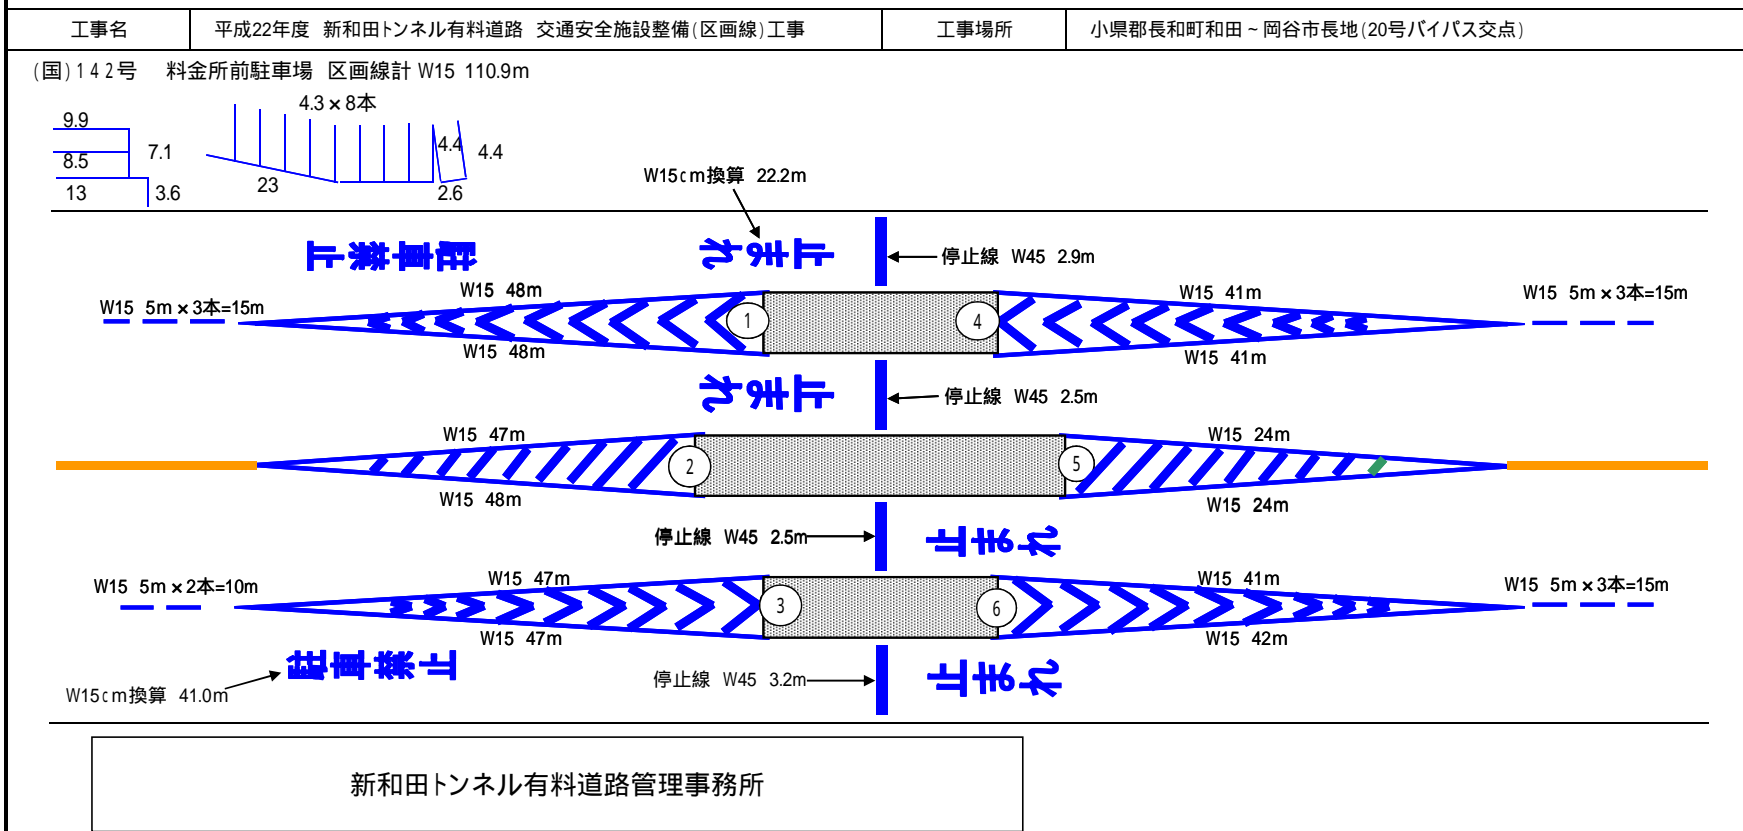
| 工事名 | 平成22年度 新和田トンネル有料道路 交通安全施設整備(区画線)工事 | 工事場所 | 小県郡長和町和田～岡谷市長地(20号バイパス交点) |
|---|---|---|---|

(国)142号 料金所前駐車場 区画線計 W15 110.9m

4.3×8本
9.9
7.1
8.5
13
3.6
23
4.4
4.4
2.6

W15cm換算 22.2m

止まれ
停止線 W45 2.9m
大型車両

W15 5m×3本=15m
W15 48m
1
4
W15 41m
W15 5m×3本=15m
W15 48m
W15 41m

止まれ
停止線 W45 2.5m

W15 47m
W15 24m
2
5
W15 48m
W15 24m

停止線 W45 2.5m
止まれ

W15 5m×2本=10m
W15 47m
W15 41m
W15 5m×3本=15m
3
6
W15 47m
W15 42m

大型車両
W15cm換算 41.0m
停止線 W45 3.2m
止まれ

新和田トンネル有料道路管理事務所